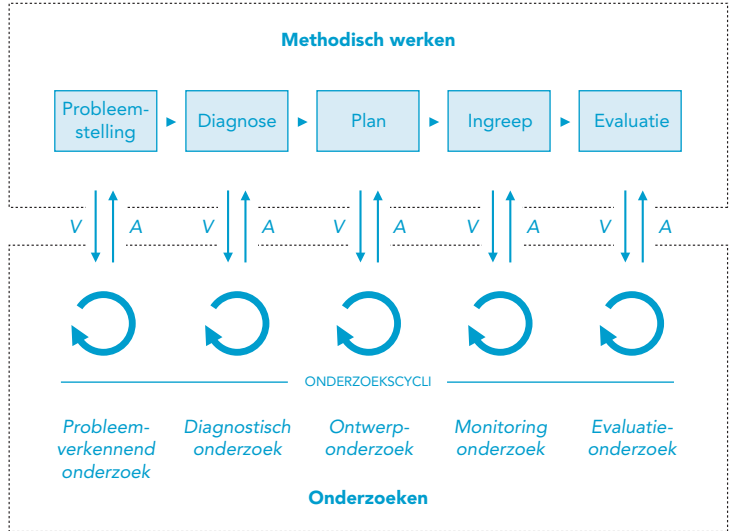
Methodisch werken

Probleemstelling

Diagnose

Plan

Ingreep

Evaluatie

V A V A V A V A V A

ONDERZOEKSCYCLI

Probleemverkennend onderzoek

Diagnostisch onderzoek

Ontwerponderzoek

Monitoring onderzoek

Evaluatieonderzoek

Onderzoeken